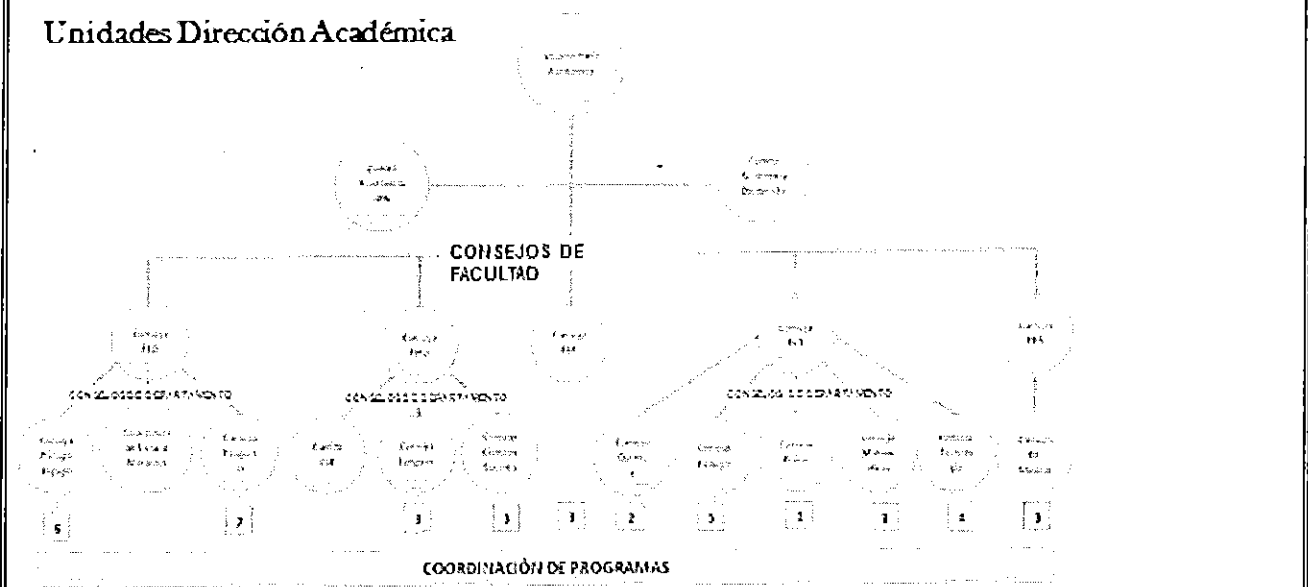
Unidades Dirección Académica

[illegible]

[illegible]

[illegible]

CONSEJOS DE FACULTAD

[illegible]

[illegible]

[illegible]

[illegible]

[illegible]

CONSEJOS DE DEPARTAMENTO

CONSEJOS DE DEPARTAMENTO

CONSEJOS DE DEPARTAMENTO

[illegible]

5

7

3

3

1

2

5

1

1

4

3

COORDINACIÓN DE PROGRAMAS